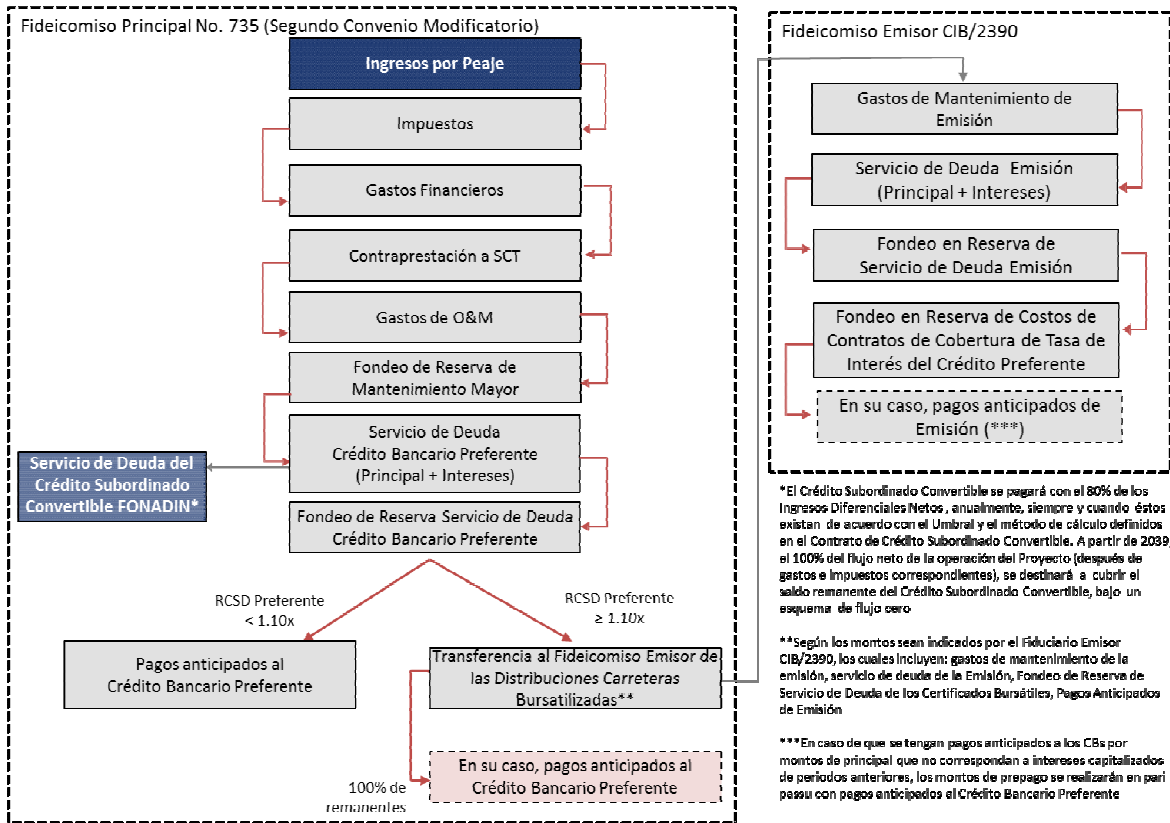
Fideicomiso Principal No. 735 (Segundo Convenio Modificatorio)

Ingresos por Peaje

Impuestos

Gastos Financieros

Contraprestación a SCT

Gastos de O&M

Fondeo de Reserva de Mantenimiento Mayor

Servicio de Deuda Crédito Bancario Preferente (Principal + Intereses)

Servicio de Deuda del Crédito Subordinado Convertible FONADIN*

Fondeo de Reserva Servicio de Deuda Crédito Bancario Preferente

RCSD Preferente < 1.10x

RCSD Preferente ≥ 1.10x

Pagos anticipados al Crédito Bancario Preferente

Transferencia al Fideicomiso Emisor de las Distribuciones Carreteras Bursatilizadas**

100% de remanentes

En su caso, pagos anticipados al Crédito Bancario Preferente

Fideicomiso Emisor CIB/2390

Gastos de Mantenimiento de Emisión

Servicio de Deuda Emisión (Principal + Intereses)

Fondeo en Reserva de Servicio de Deuda Emisión

Fondeo en Reserva de Costos de Contratos de Cobertura de Tasa de Interés del Crédito Preferente

En su caso, pagos anticipados de Emisión (***)

*El Crédito Subordinado Convertible se pagará con el 80% de los Ingresos Diferenciales Netos , anualmente, siempre y cuando éstos existan de acuerdo con el Umbral y el método de cálculo definidos en el Contrato de Crédito Subordinado Convertible. A partir de 2039, el 100% del flujo neto de la operación del Proyecto (después de gastos e impuestos correspondientes), se destinará a cubrir el saldo remanente del Crédito Subordinado Convertible, bajo un esquema de flujo cero

**Según los montos sean indicados por el Fiduciario Emisor CIB/2390, los cuales incluyen: gastos de mantenimiento de la emisión, servicio de deuda de la Emisión, Fondeo de Reserva de Servicio de Deuda de los Certificados Bursátiles, Pagos Anticipados de Emisión

***En caso de que se tengan pagos anticipados a los CBs por montos de principal que no correspondan a intereses capitalizados de periodos anteriores, los montos de prepago se realizarán en pari passu con pagos anticipados al Crédito Bancario Preferente